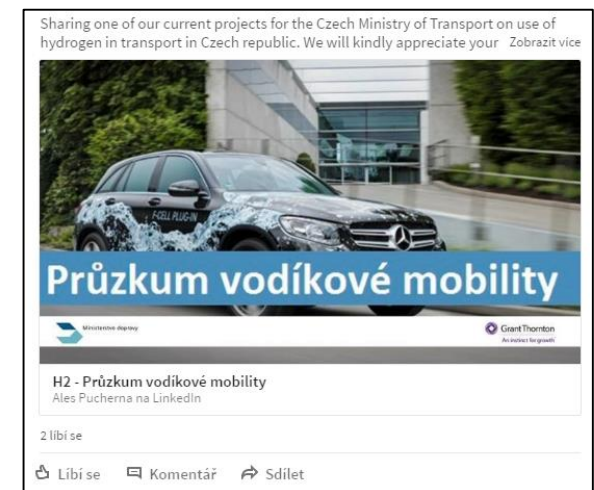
Sharing one of our current projects for the Czech Ministry of Transport on use of hydrogen in transport in Czech republic. We will kindly appreciate your Zobrazit více

F-CELL PLUG-IN

Průzkum vodíkové mobility

Ministerstvo dopravy

Grant Thornton
An instinct for growth

H2 - Průzkum vodíkové mobility
Ales Pucherna na LinkedIn

2 líbí se

Líbí se Komentář Sdílet